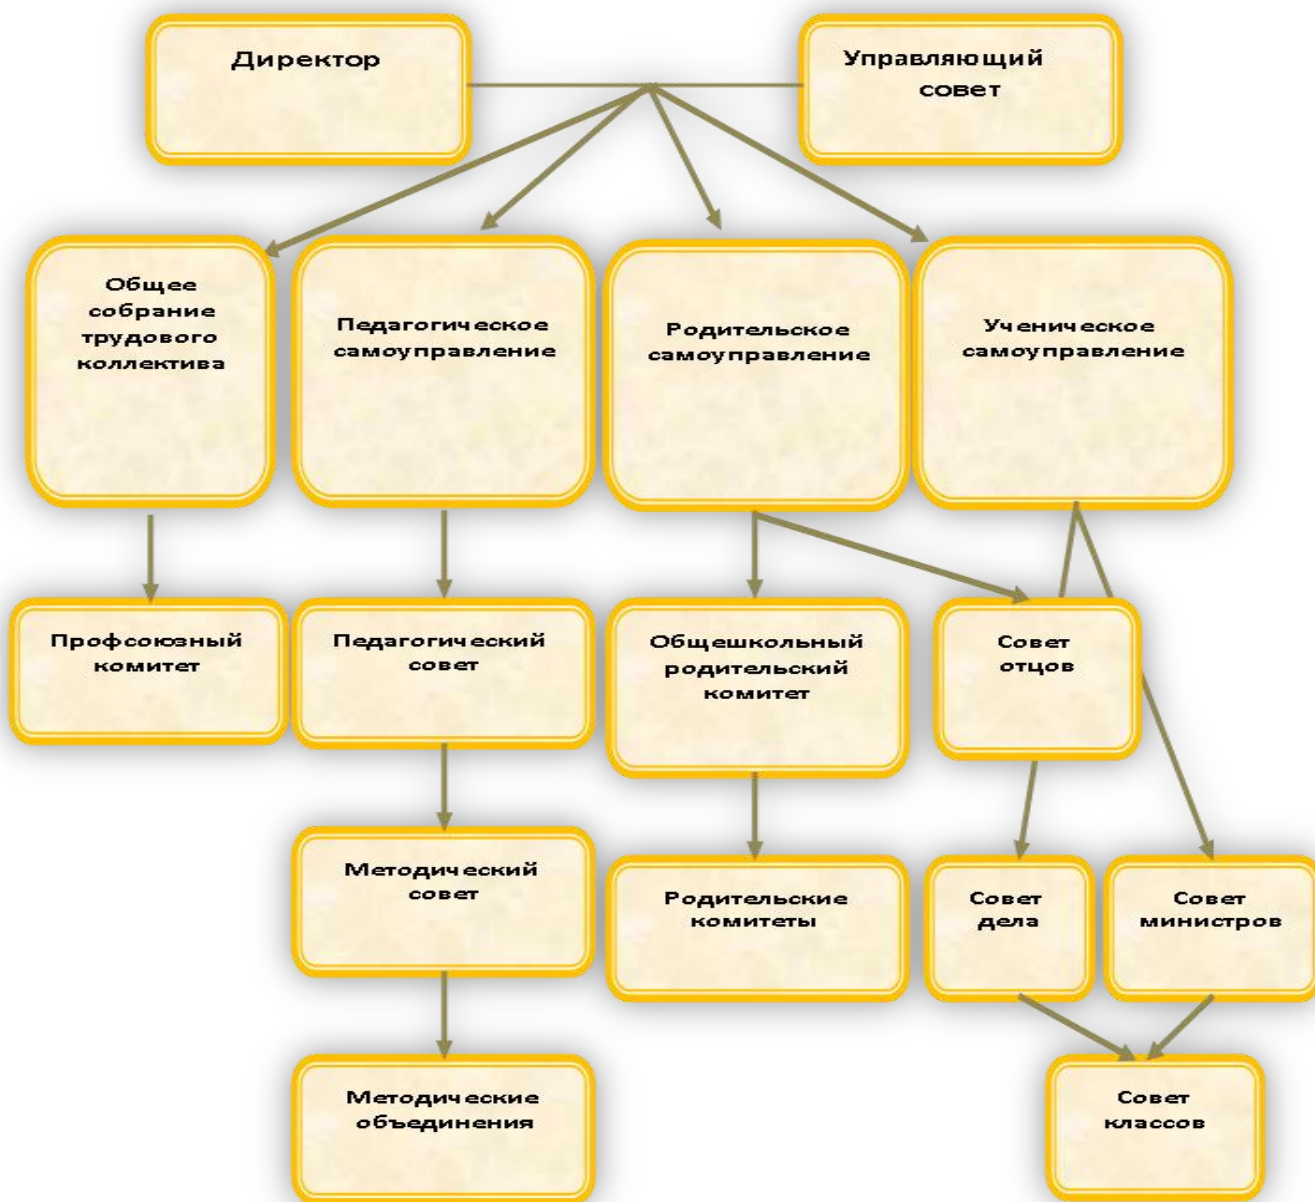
Директор

Управляющий совет

Общее собрание трудового коллектива

Педагогическое самоуправление

Родительское самоуправление

Ученическое самоуправление

Профсоюзный комитет

Педагогический совет

Общешкольный родительский комитет

Совет отцов

Методический совет

Родительские комитеты

Совет дела

Совет министров

Методические объединения

Совет классов